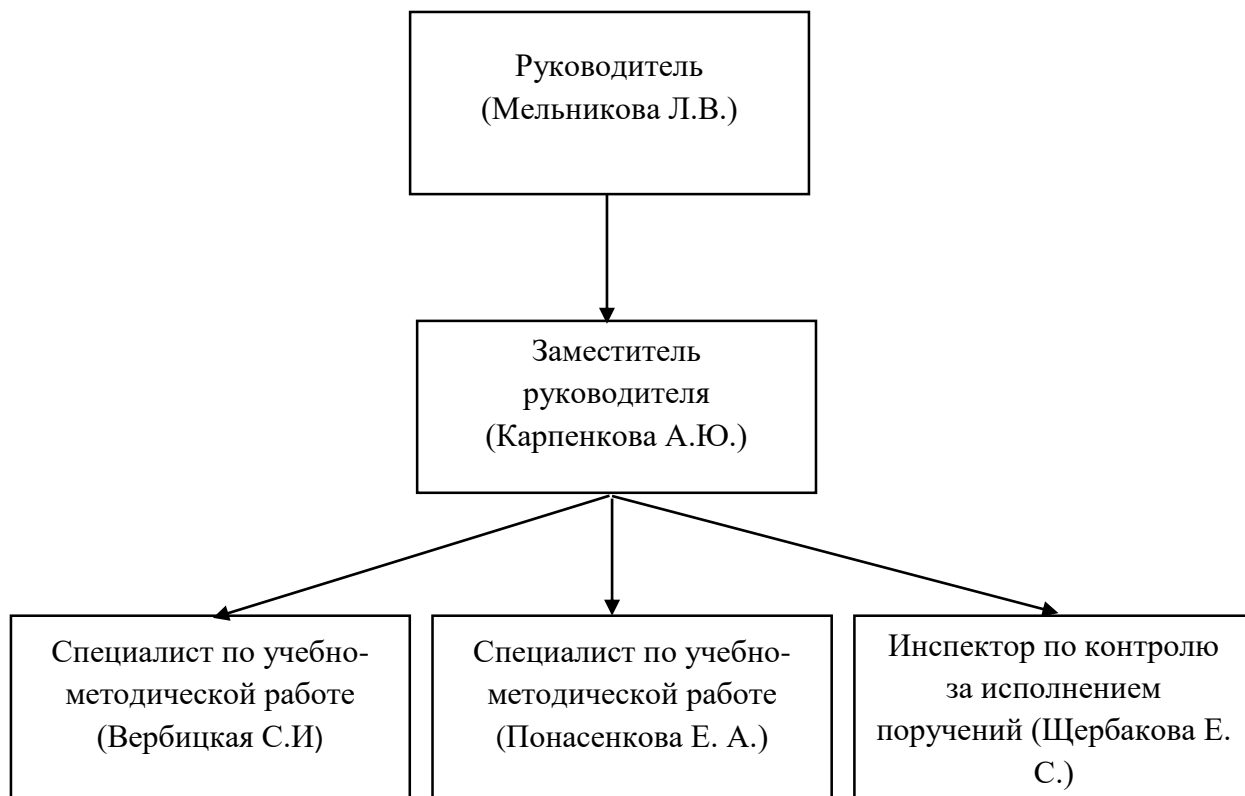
Руководитель
(Мельникова Л.В.)

Заместитель
руководителя
(Карпенкова А.Ю.)

Специалист по учебно-методической работе
(Вербицкая С.И)

Специалист по учебно-методической работе
(Понасенкова Е. А.)

Инспектор по контролю за исполнением поручений (Щербакова Е. С.)